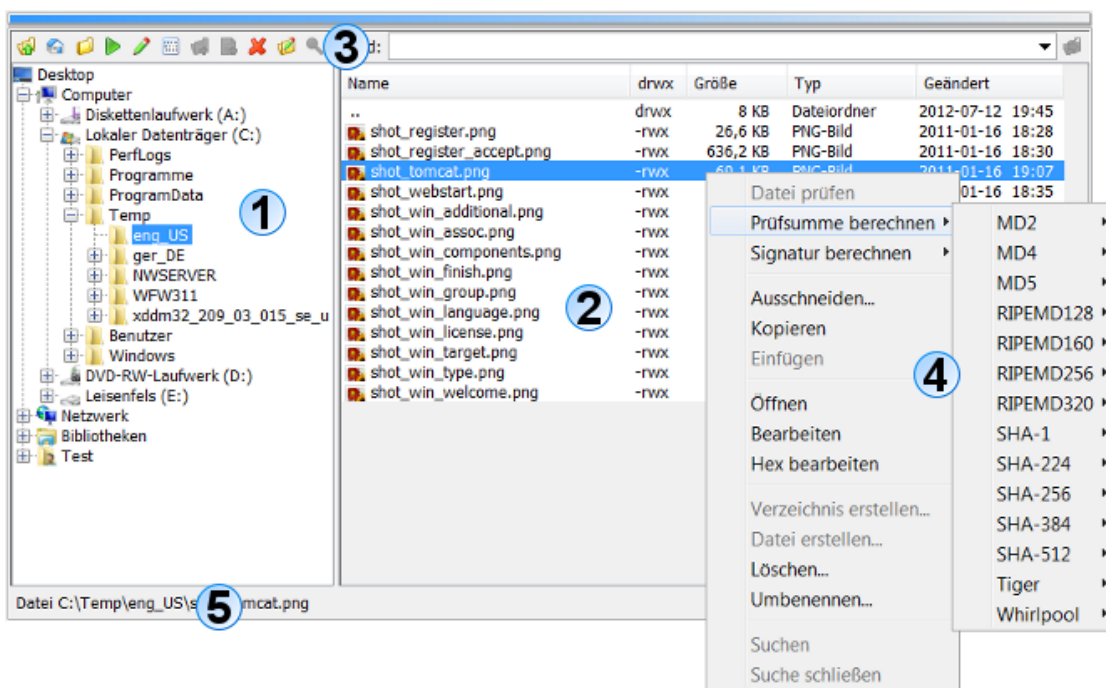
3 d:

Desktop
Computer
Diskettenlaufwerk (A:)
Lokaler Datenträger (C:)
PerfLogs
Programme
ProgramData
Temp
eng_US
ger_DE
NWSERVER
WFW311
xddm32_209_03_015_se_u
Benutzer
Windows
DVD-RW-Laufwerk (D:)
Leisenfels (E:)
Netzwerk
Bibliotheken
Test

1

| Name | drwx | Größe | Typ | Geändert |
|---|---|---|---|---|
| .. | drwx | 8 KB | Dateiordner | 2012-07-12 19:45 |
| shot_register.png | -rwx | 26,6 KB | PNG-Bild | 2011-01-16 18:28 |
| shot_register_accept.png | -rwx | 636,2 KB | PNG-Bild | 2011-01-16 18:30 |
| shot_tomcat.png | -rwx | 60,1 KB | PNG-Bild | 2011-01-16 19:07 |
| shot_webstart.png | -rwx | | | 01-16 18:35 |
| shot_win_additional.png | -rwx | | | |
| shot_win_assoc.png | -rwx | | | |
| shot_win_components.png | -rwx | | | |
| shot_win_finish.png | -rwx | | | |
| shot_win_group.png | -rwx | | | |
| shot_win_language.png | -rwx | | | |
| shot_win_license.png | -rwx | | | |
| shot_win_target.png | -rwx | | | |
| shot_win_type.png | -rwx | | | |
| shot_win_welcome.png | -rwx | | | |

2

Datei prüfen
Prüfsumme berechnen
Signatur berechnen
Ausschneiden...
Kopieren
Einfügen
Öffnen
Bearbeiten
Hex bearbeiten
Verzeichnis erstellen...
Datei erstellen...
Löschen...
Umbenennen...
Suchen
Suche schließen

MD2
MD4
MD5
RIPEMD128
RIPEMD160
RIPEMD256
RIPEMD320
SHA-1
SHA-224
SHA-256
SHA-384
SHA-512
Tiger
Whirlpool

4

Datei C:\Temp\eng_US\s 5 tomcat.png